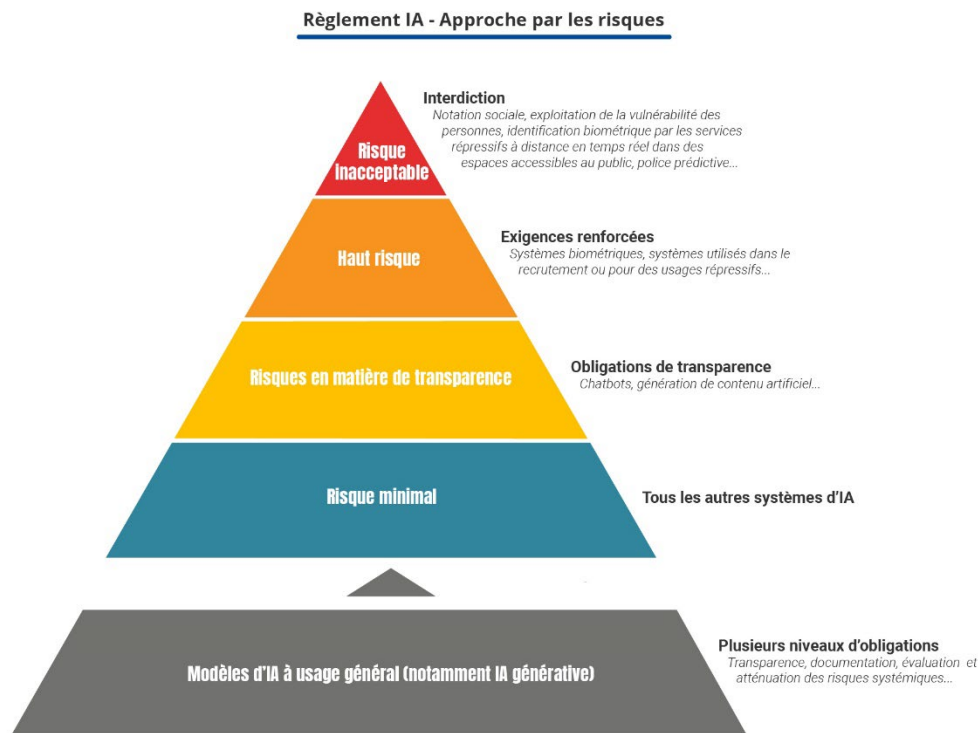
Règlement IA - Approche par les risques

Risque Inacceptable

Interdiction
Notation sociale, exploitation de la vulnérabilité des personnes, identification biométrique par les services répressifs à distance en temps réel dans des espaces accessibles au public, police prédictive...

Haut risque

Exigences renforcées
Systèmes biométriques, systèmes utilisés dans le recrutement ou pour des usages répressifs...

Risques en matière de transparence

Obligations de transparence
Chatbots, génération de contenu artificiel...

Risque minimal

Tous les autres systèmes d'IA

Modèles d'IA à usage général (notamment IA générative)

Plusieurs niveaux d'obligations
Transparence, documentation, évaluation et atténuation des risques systémiques...